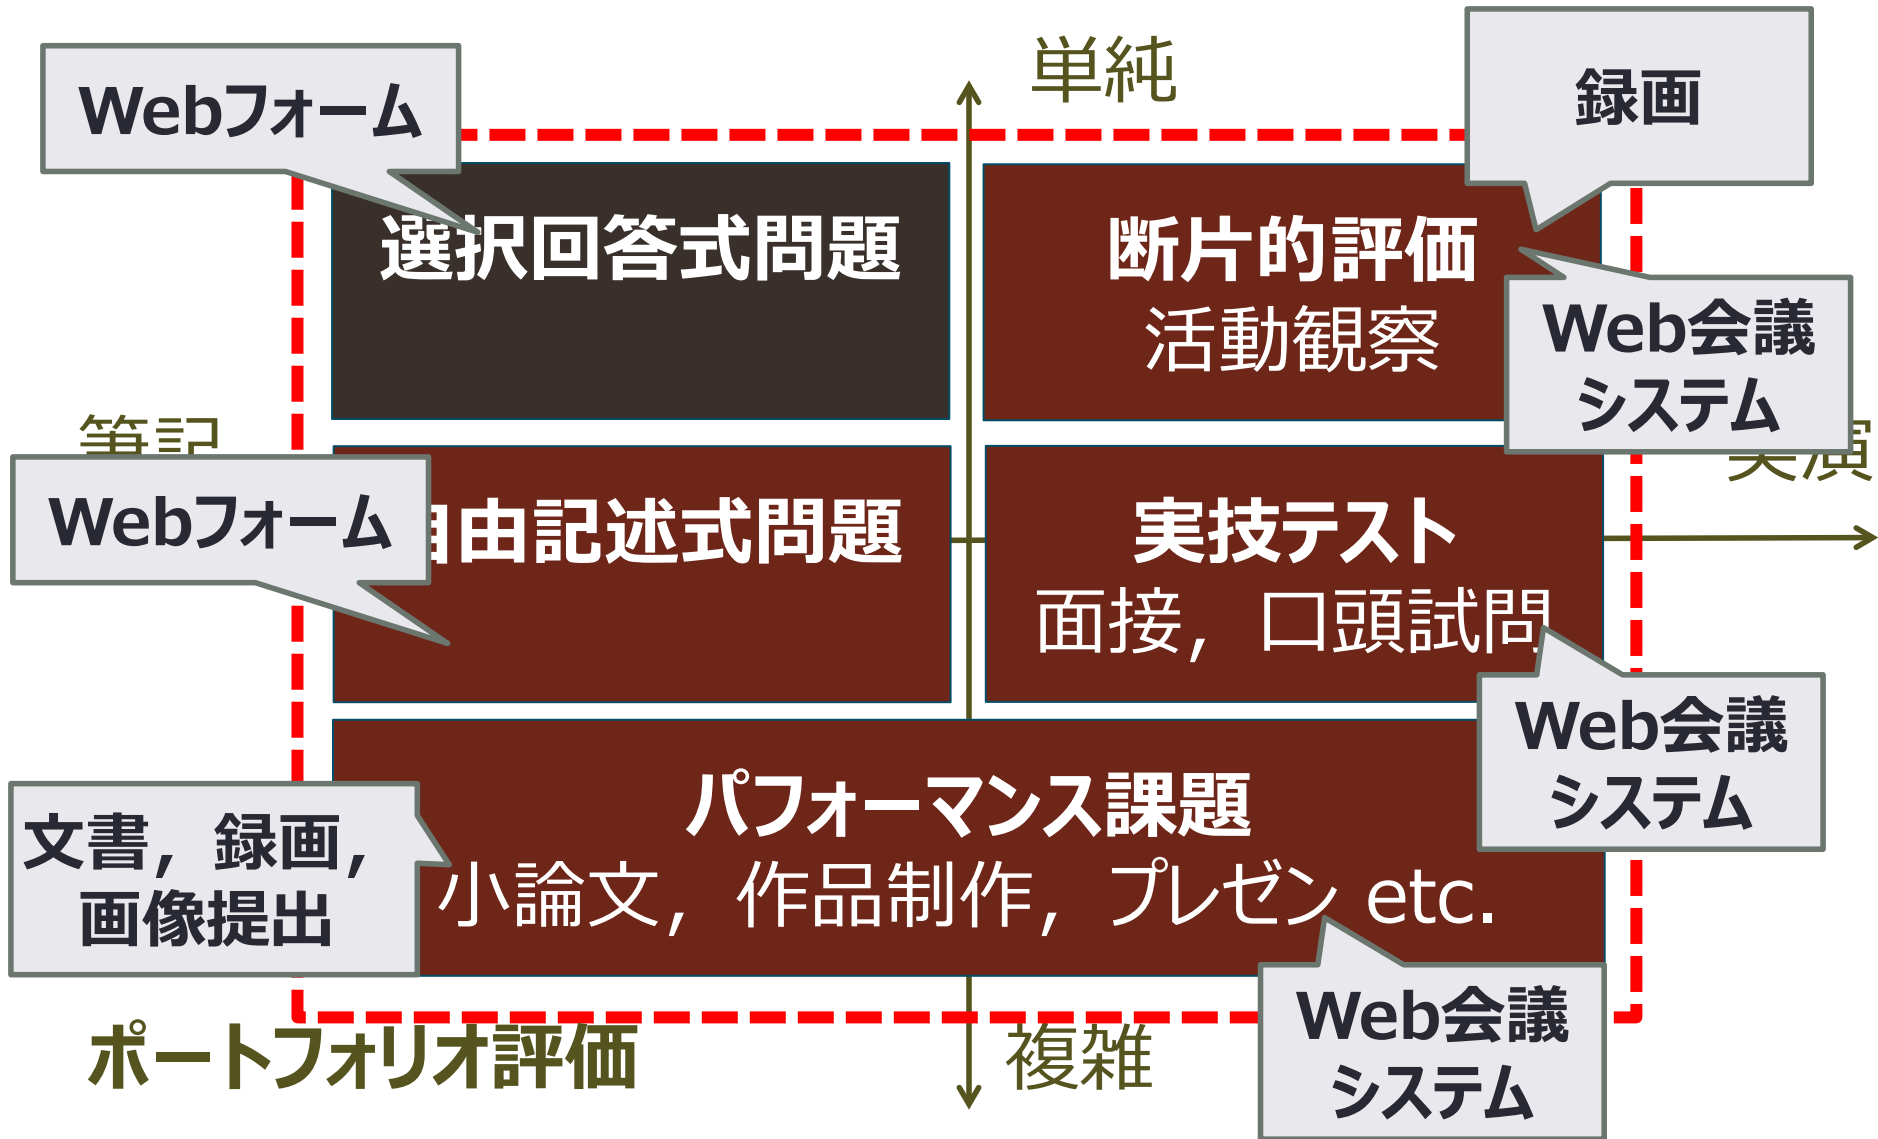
単純

Webフォーム

録画

選択回答式問題

断片的評価
活動観察

Web会議
システム

筆記

実演

Webフォーム

自由記述式問題

実技テスト
面接，口頭試問

Web会議
システム

パフォーマンス課題
小論文，作品制作，プレゼン etc.

文書，録画，
画像提出

Web会議
システム

ポートフォリオ評価

複雑